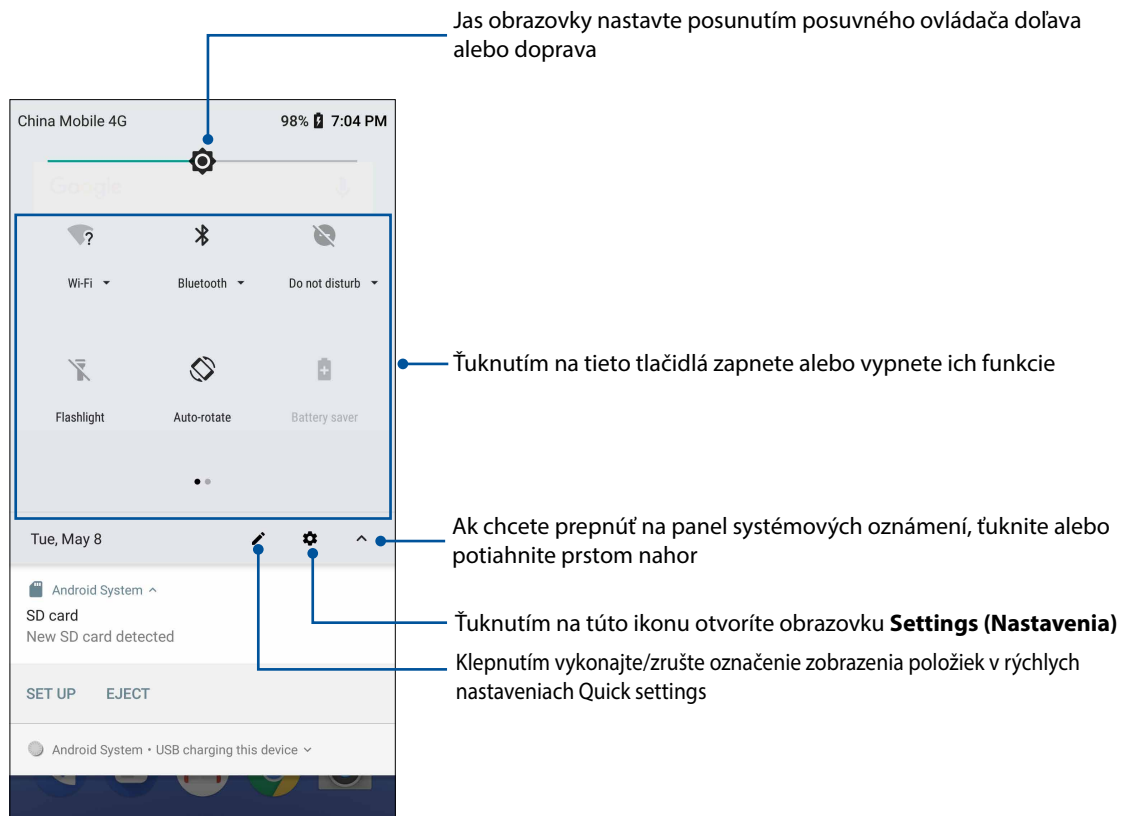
Jas obrazovky nastavte posunutím posuvného ovládača doľava alebo doprava

China Mobile 4G

98% 7:04 PM

Google

Wi-Fi

Bluetooth

Do not disturb

Flashlight

Auto-rotate

Battery saver

Ťuknutím na tieto tlačidlá zapnete alebo vypnete ich funkcie

Tue, May 8

Ak chcete prepnúť na panel systémových oznámení, ťuknite alebo potiahnite prstom nahor

Android System

SD card

New SD card detected

Ťuknutím na túto ikonu otvoríte obrazovku **Settings (Nastavenia)**

Klepnutím vykonajte/zrušte označenie zobrazenia položiek v rýchlych nastaveniach Quick settings

SET UP

EJECT

Android System • USB charging this device